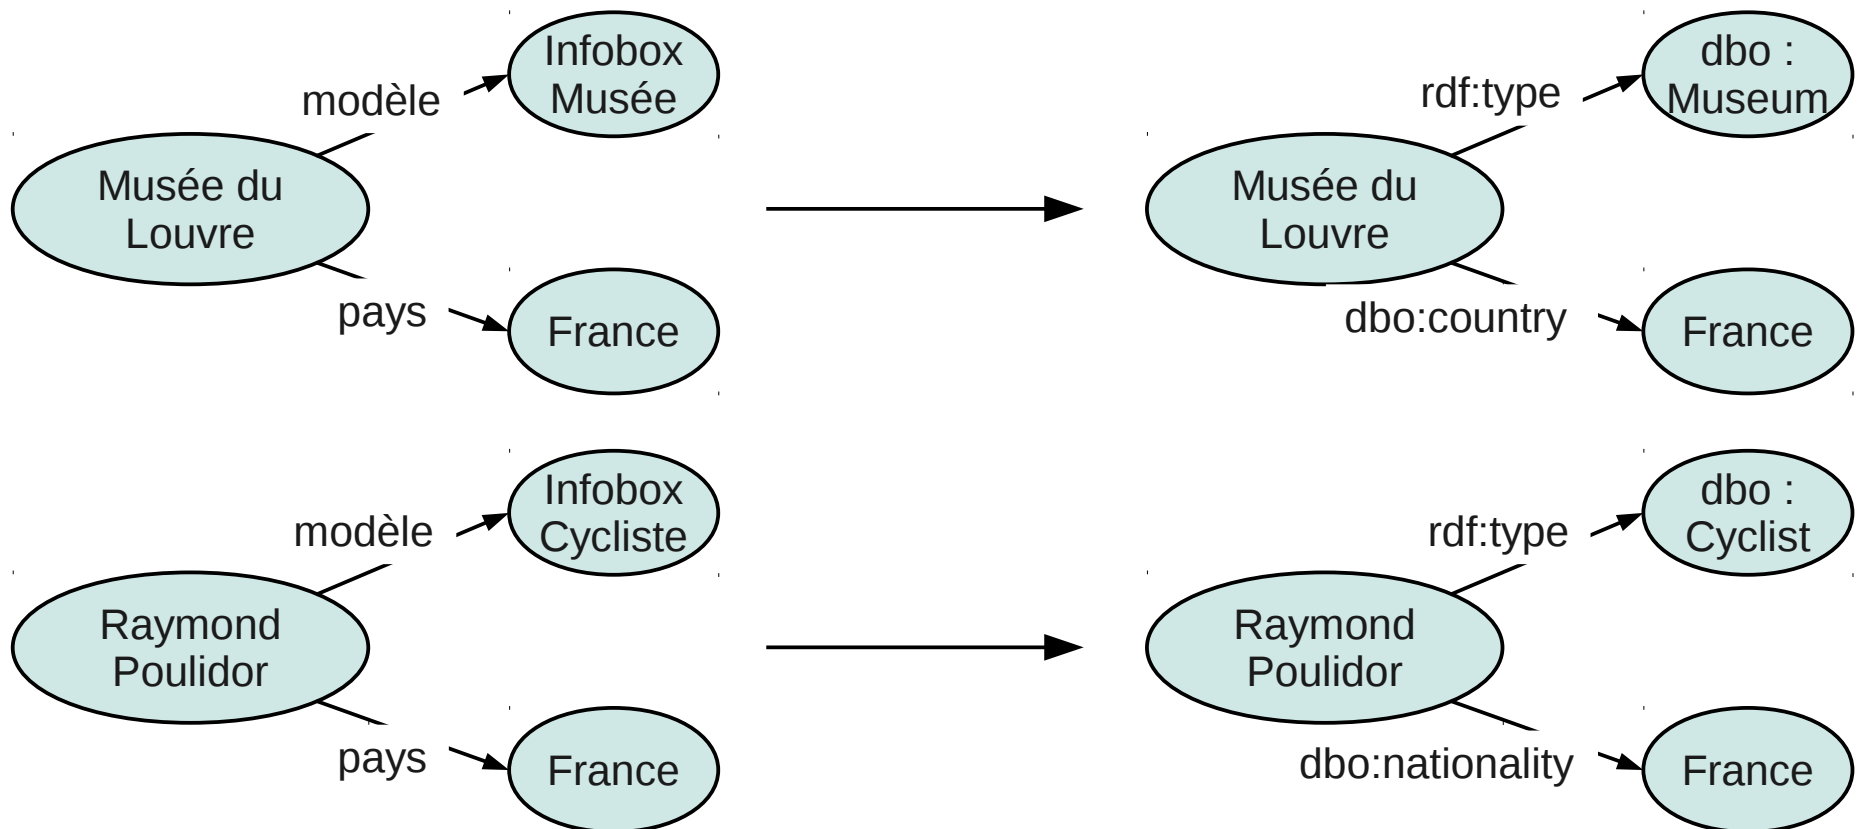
Musée du Louvre

modèle

Infobox Musée

pays

France

Musée du Louvre

rdf:type

dbo : Museum

dbo:country

France

Raymond Poulidor

modèle

Infobox Cycliste

pays

France

Raymond Poulidor

rdf:type

dbo : Cyclist

dbo:nationality

France